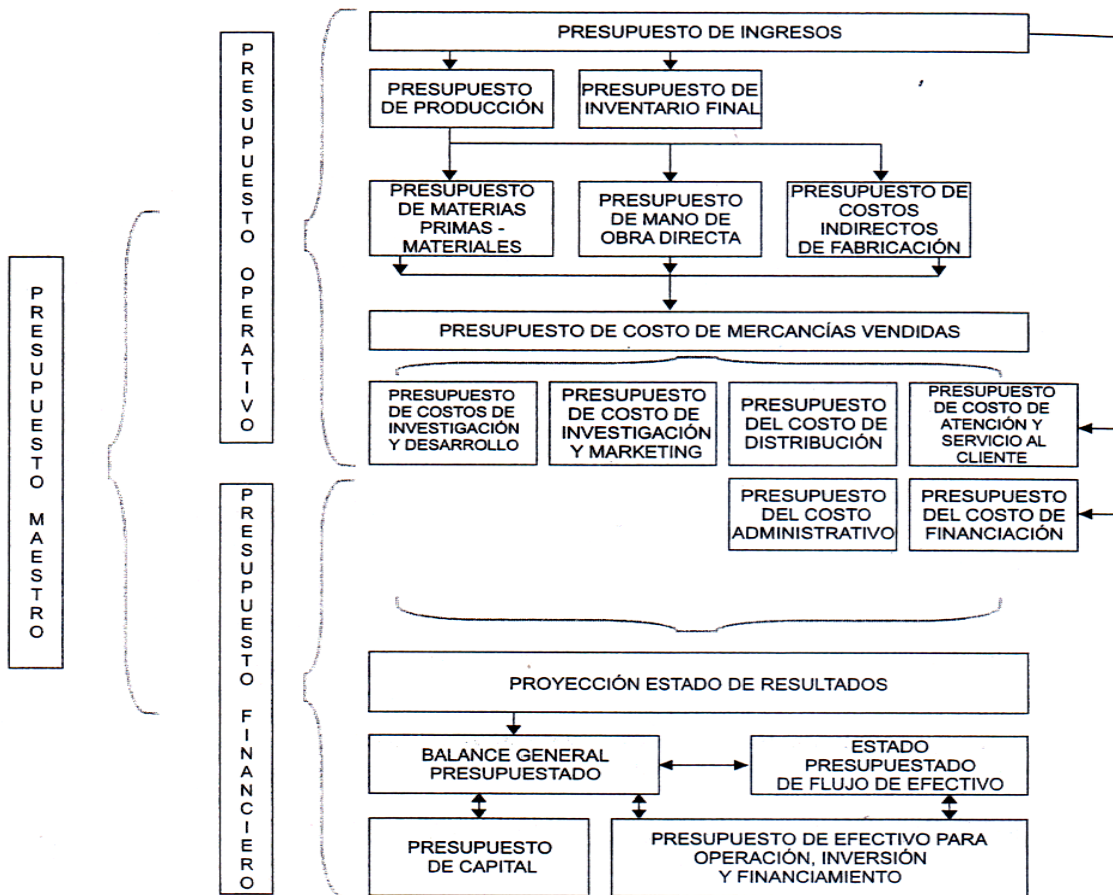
PRESUPUESTO MAESTRO

PRESUPUESTO OPERATIVO

PRESUPUESTO DE INGRESOS

PRESUPUESTO DE PRODUCCIÓN

PRESUPUESTO DE INVENTARIO FINAL

PRESUPUESTO DE MATERIAS PRIMAS - MATERIALES

PRESUPUESTO DE MANO DE OBRA DIRECTA

PRESUPUESTO DE COSTOS INDIRECTOS DE FABRICACIÓN

PRESUPUESTO DE COSTO DE MERCANCÍAS VENDIDAS

PRESUPUESTO DE COSTOS DE INVESTIGACIÓN Y DESARROLLO

PRESUPUESTO DE COSTO DE INVESTIGACIÓN Y MARKETING

PRESUPUESTO DEL COSTO DE DISTRIBUCIÓN

PRESUPUESTO DE COSTO DE ATENCIÓN Y SERVICIO AL CLIENTE

PRESUPUESTO FINANCIERO

PRESUPUESTO DEL COSTO ADMINISTRATIVO

PRESUPUESTO DEL COSTO DE FINANCIACIÓN

PROYECCIÓN ESTADO DE RESULTADOS

BALANCE GENERAL PRESUPUESTADO

ESTADO PRESUPUESTADO DE FLUJO DE EFECTIVO

PRESUPUESTO DE CAPITAL

PRESUPUESTO DE EFECTIVO PARA OPERACIÓN, INVERSIÓN Y FINANCIAMIENTO